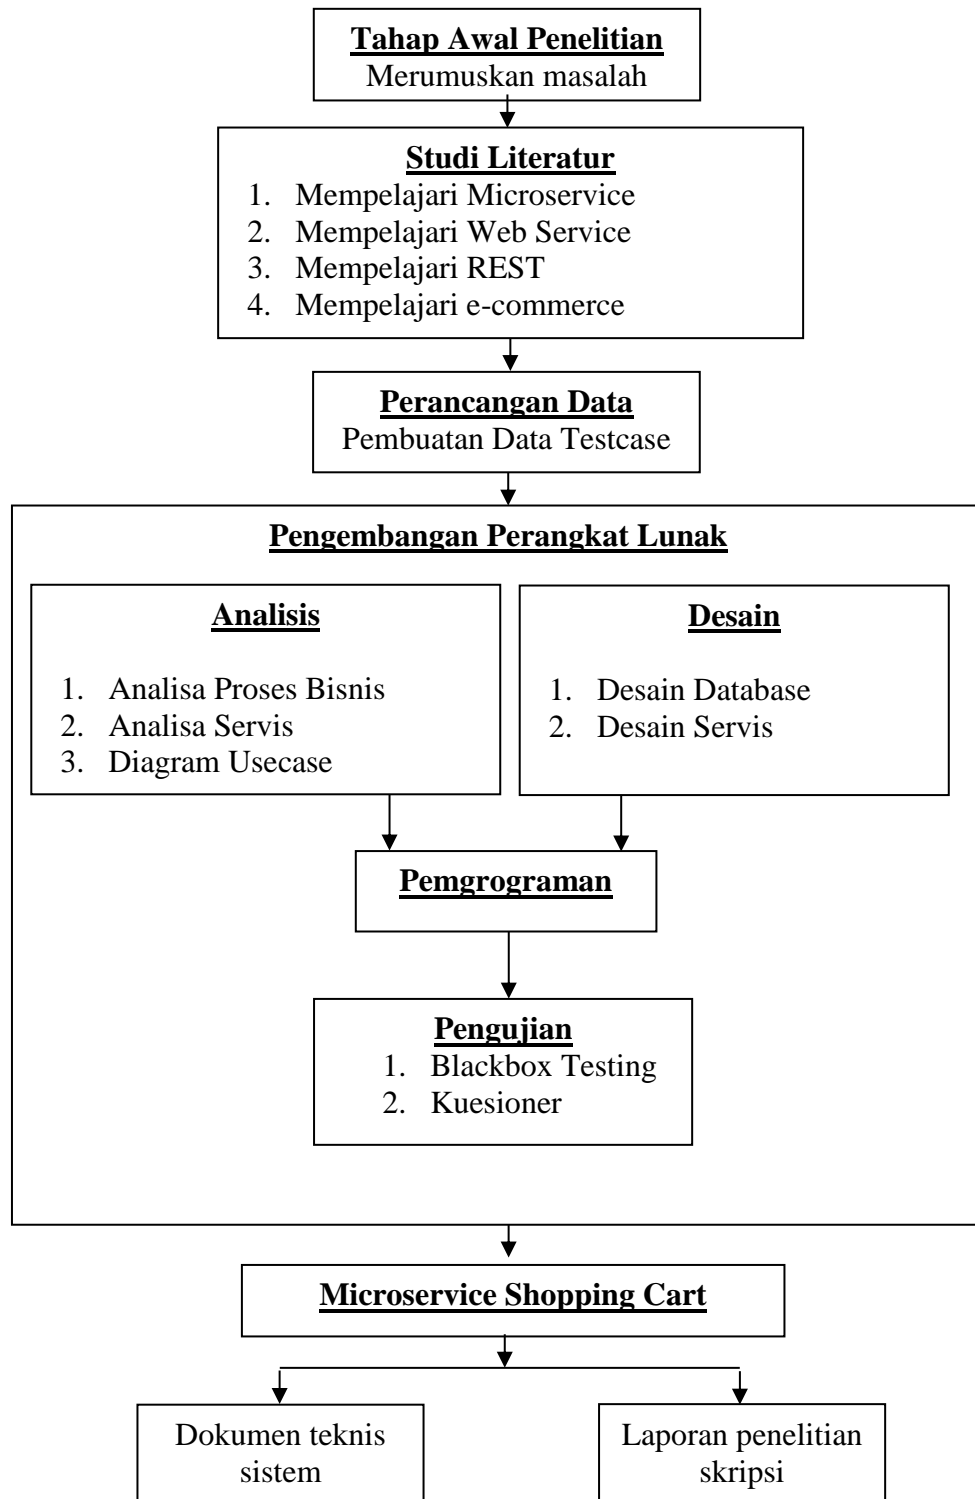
Tahap Awal Penelitian
Merumuskan masalah

Studi Literatur
1. Mempelajari Microservice
2. Mempelajari Web Service
3. Mempelajari REST
4. Mempelajari e-commerce

Perancangan Data
Pembuatan Data Testcase

Pengembangan Perangkat Lunak

Analisis
1. Analisa Proses Bisnis
2. Analisa Servis
3. Diagram Usecase

Desain
1. Desain Database
2. Desain Servis

Pemgrograman

Pengujian
1. Blackbox Testing
2. Kuesioner

Microservice Shopping Cart

Dokumen teknis sistem

Laporan penelitian skripsi